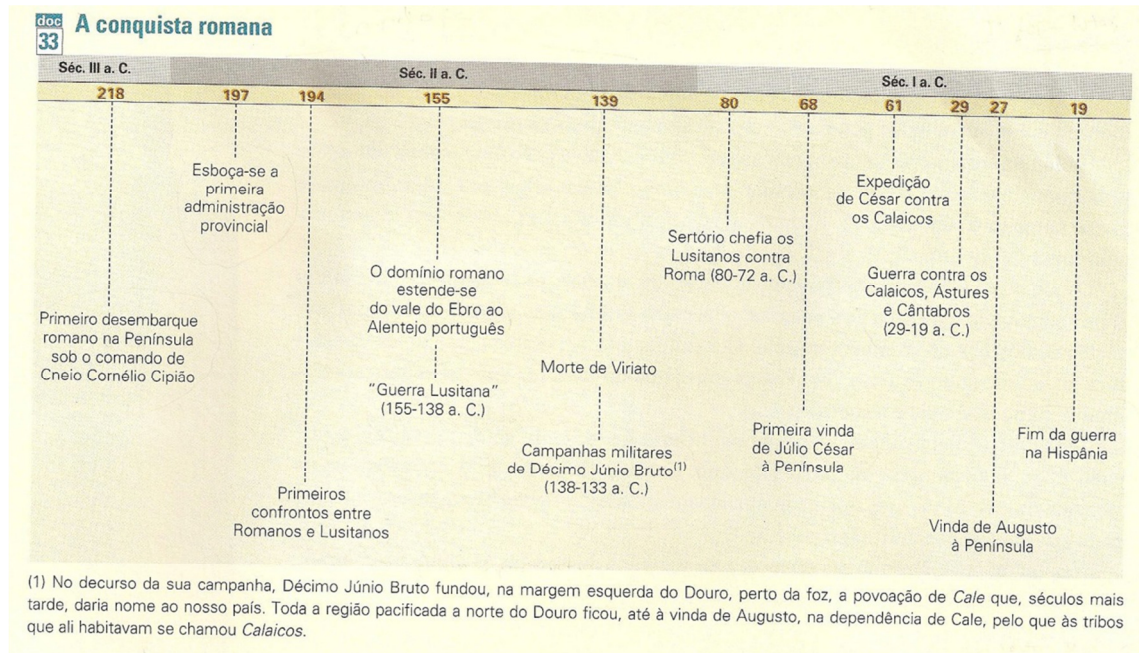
doc 33 A conquista romana

Séc. III a. C.
Séc. II a. C.
Séc. I a. C.

218 197 194 155 139 80 68 61 29 27 19

Esboça-se a primeira administração provincial

Expedição de César contra os Calaicos

Sertório chefia os Lusitanos contra Roma (80-72 a. C.)

O domínio romano estende-se do vale do Ebro ao Alentejo português

Guerra contra os Calaicos, Ástures e Cântabros (29-19 a. C.)

Primeiro desembarque romano na Península sob o comando de Cneio Cornélio Cipião

Morte de Viriato

"Guerra Lusitana" (155-138 a. C.)

Primeira vinda de Júlio César à Península

Fim da guerra na Hispânia

Campanhas militares de Décimo Júnio Bruto$^{(1)}$ (138-133 a. C.)

Primeiros confrontos entre Romanos e Lusitanos

Vinda de Augusto à Península

(1) No decurso da sua campanha, Décimo Júnio Bruto fundou, na margem esquerda do Douro, perto da foz, a povoação de *Cale* que, séculos mais tarde, daria nome ao nosso país. Toda a região pacificada a norte do Douro ficou, até à vinda de Augusto, na dependência de Cale, pelo que às tribos que ali habitavam se chamou *Calaicos*.